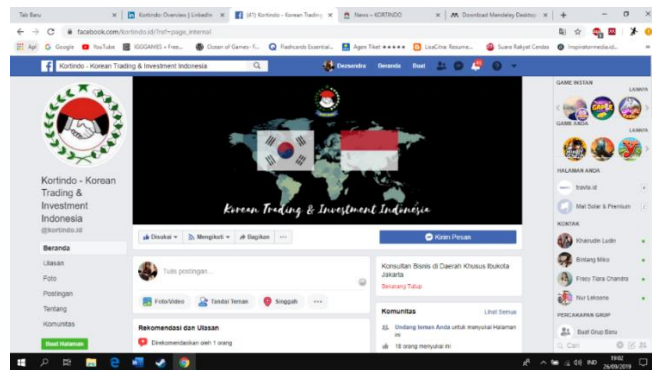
Tab Baru | Kortindo Overview | LinkedIn | (41) Kortindo - Korean Trading | News – KORTINDO | Download Mendeley Desktop

facebook.com/kortindo.id/?ref=page_internal

Apl | Google | YouTube | IGGGAMES • Free... | Ocean of Games – F... | Flashcards Essential... | Agen Tiket ★★★★★ | LiveCareer Resume... | Suara Rakyat Cerdas | Inspirationmedia.id...

Kortindo - Korean Trading & Investment Indonesia

Dezundra | Beranda | Buat

Korean Trading & Investment Indonesia

Kortindo - Korean Trading & Investment Indonesia
@kortindo.id

Beranda
Ulasan
Foto
Postingan
Tentang
Komunitas

Buat Halaman

Disukai | Mengikuti | Bagikan | ...

Kirim Pesan

Tulis postingan...

Foto/Video | Tandai Teman | Singgah | ...

Konsultan Bisnis di Daerah Khusus Ibukota Jakarta
Sekarang Tutup

Komunitas | Lihat Semua

Undang teman Anda untuk menyukai Halaman ini

18 orang menyukai ini

Rekomendasi dan Ulasan

Direkomendasikan oleh 1 orang

GAME INSTAN
LAINNYA

GAME ANDA
LAINNYA

HALAMAN ANDA
travia.id
Mat Solar & Premium

KONTAK
Khairudin Ludin
Bintang Miko
Fracy Tiara Chandra
Nur Leksono

PERCAKAPAN GRUP
Buat Grup Baru

Cari

IND 19:02 26/09/2019